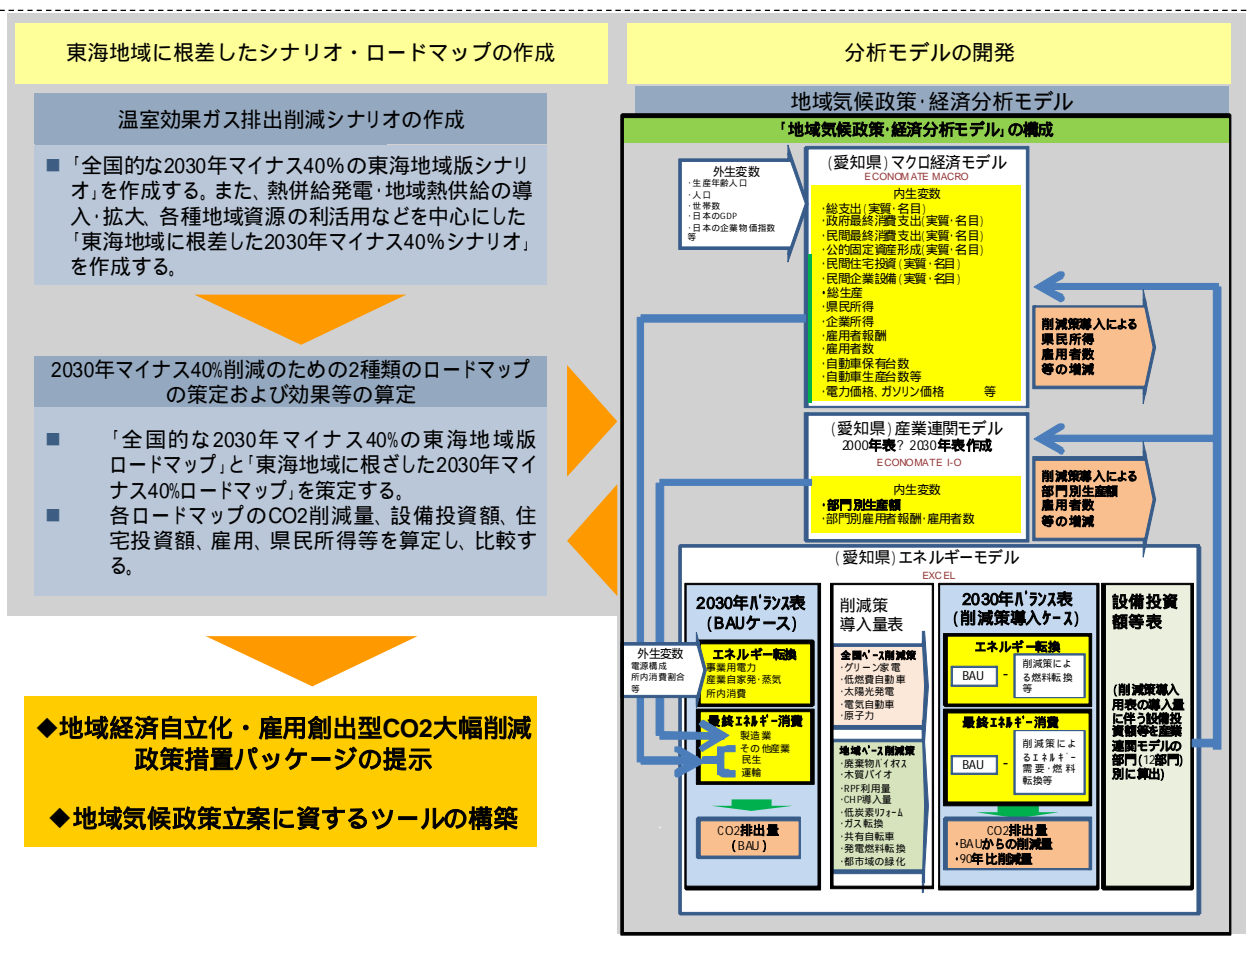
東海地域に根差したシナリオ・ロードマップの作成

温室効果ガス排出削減シナリオの作成

■ 「全国的な2030年マイナス40%の東海地域版シナリオ」を作成する。また、熱併給発電・地域熱供給の導入・拡大、各種地域資源の利活用などを中心にした「東海地域に根差した2030年マイナス40%シナリオ」を作成する。

2030年マイナス40%削減のための2種類のロードマップの策定および効果等の算定

■ 「全国的な2030年マイナス40%の東海地域版ロードマップ」と「東海地域に根ざした2030年マイナス40%ロードマップ」を策定する。
■ 各ロードマップのCO2削減量、設備投資額、住宅投資額、雇用、県民所得等を算定し、比較する。

◆地域経済自立化・雇用創出型CO2大幅削減政策措置パッケージの提示

◆地域気候政策立案に資するツールの構築

分析モデルの開発

地域気候政策·経済分析モデル

「地域気候政策·経済分析モデル」の構成

外生変数
·生産年齢人口
·人口
·世帯数
·日本のGDP
·日本の企業物価指数
等

(愛知県)マクロ経済モデル
ECONOMATE MACRO

内生変数
·総支出(実質·名目)
·政府最終消費支出(実質·名目)
·民間最終消費支出(実質·名目)
·公的固定資本形成(実質·名目)
·民間住宅投資(実質·名目)
·民間企業設備(実質·名目)
·総生産
·県民所得
·企業所得
·雇用者報酬
·雇用者数
·自動車保有台数
·自動車生産台数等
·電力価格、ガソリン価格 等

削減策導入による県民所得雇用者数等の増減

(愛知県)産業連関モデル
2000年表?2030年表作成
ECONOMATE I-O

内生変数
·部門別生産額
·部門別雇用者報酬·雇用者数

削減策導入による部門別生産額雇用者数等の増減

(愛知県)エネルギーモデル
EXCEL

2030年バランス表(BAUケース)

外生変数
電源構成
所内消費割合
等

エネルギー転換
事業用電力
産業自家発·蒸気
所内消費

最終エネルギー消費
製造業
その他産業
民生
運輸

CO2排出量
(BAU)

削減策導入量表

全国ベース削減策
·グリーン家電
·低燃費自動車
·太陽光発電
·電気自動車
·原子力

地域ベース削減策
·廃棄物バイオマス
·木質バイオ
·RPF利用量
·CHP導入量
·低炭素リフォーム
·ガス転換
·共有自転車
·発電燃料転換
·都市域の緑化

2030年バランス表(削減策導入ケース)

エネルギー転換
BAU - 削減策による燃料転換等

最終エネルギー消費
BAU - 削減策によるエネルギー需要·燃料転換等

CO2排出量
·BAUからの削減量
·90年比削減量

設備投資額等表

(削減策導入用表の導入量に伴う設備投資額等を産業連関モデルの部門(12部門)別に算出)